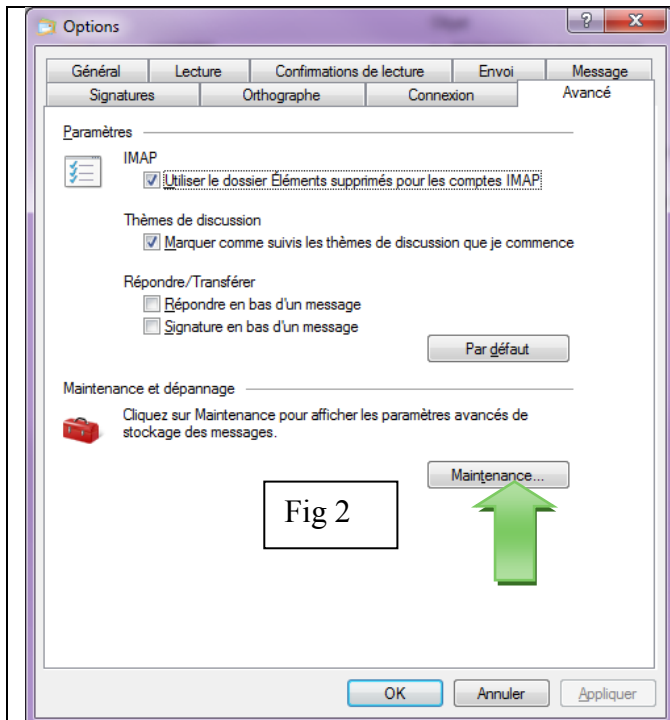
Options

?

Général | Lecture | Confirmations de lecture | Envoi | Message
Signatures | Orthographe | Connexion | Avancé

Paramètres

IMAP
Utiliser le dossier Éléments supprimés pour les comptes IMAP

Thèmes de discussion
Marquer comme suivis les thèmes de discussion que je commence

Répondre/Transférer
Répondre en bas d'un message
Signature en bas d'un message

Par défaut

Maintenance et dépannage

Cliquez sur Maintenance pour afficher les paramètres avancés de stockage des messages.

Maintenance...

Fig 2

OK | Annuler | Appliquer